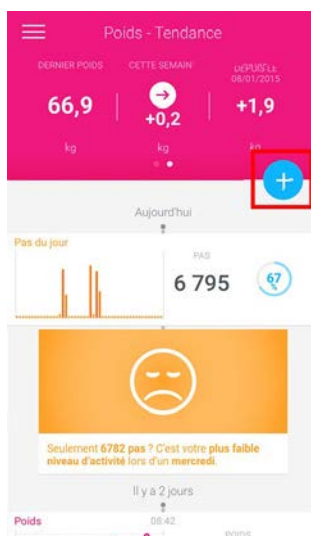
Poids - Tendance

DERNIER POIDS
66,9
kg

CETTE SEMAIN
+0,2
kg

DEPUIS LE
08/01/2015
+1,9
kg

+

Aujourd'hui

Pas du jour

PAS
6 795

67

Seulement 6782 pas ? C'est votre plus faible niveau d'activité lors d'un mercredi.

Il y a 2 jours

Poids
08:42
POIDS